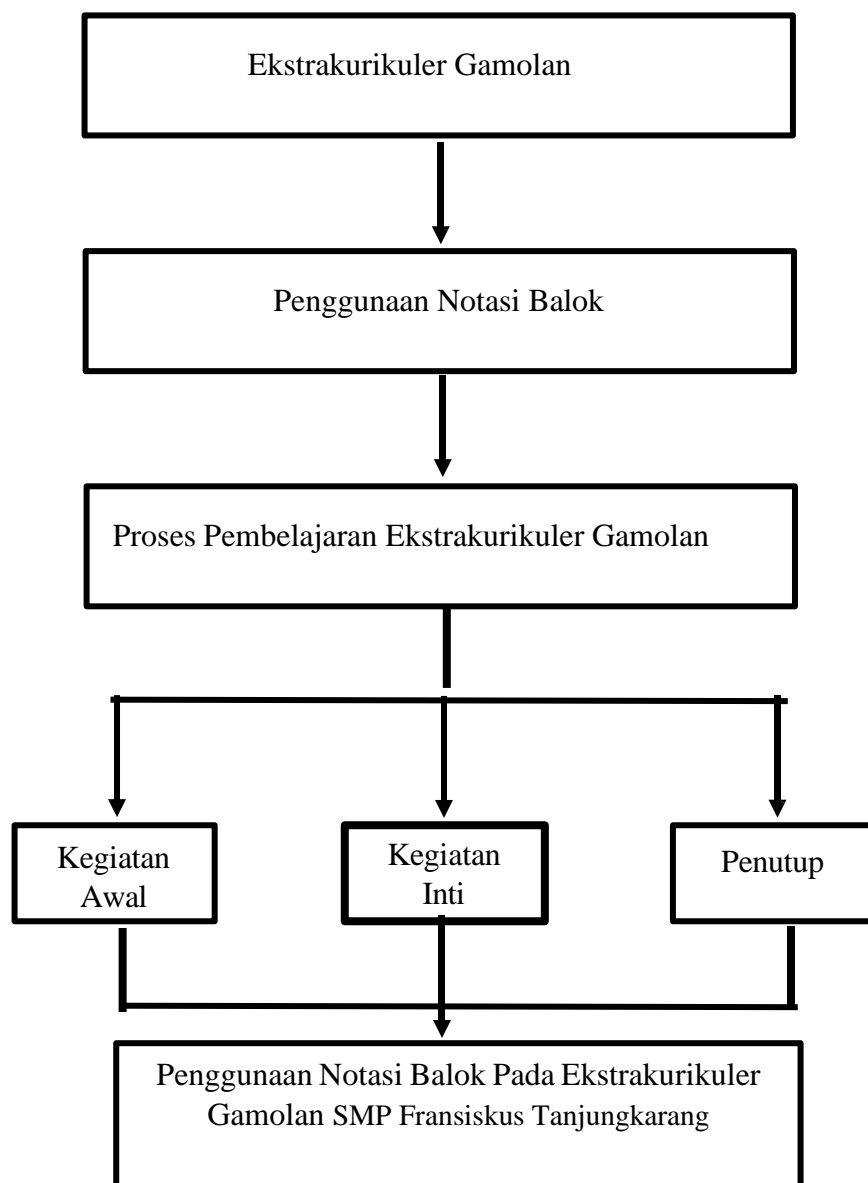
Ekstrakurikuler Gamolan

Penggunaan Notasi Balok

Proses Pembelajaran Ekstrakurikuler Gamolan

Kegiatan Awal

Kegiatan Inti

Penutup

Penggunaan Notasi Balok Pada Ekstrakurikuler Gamolan SMP Fransiskus Tanjungkarang